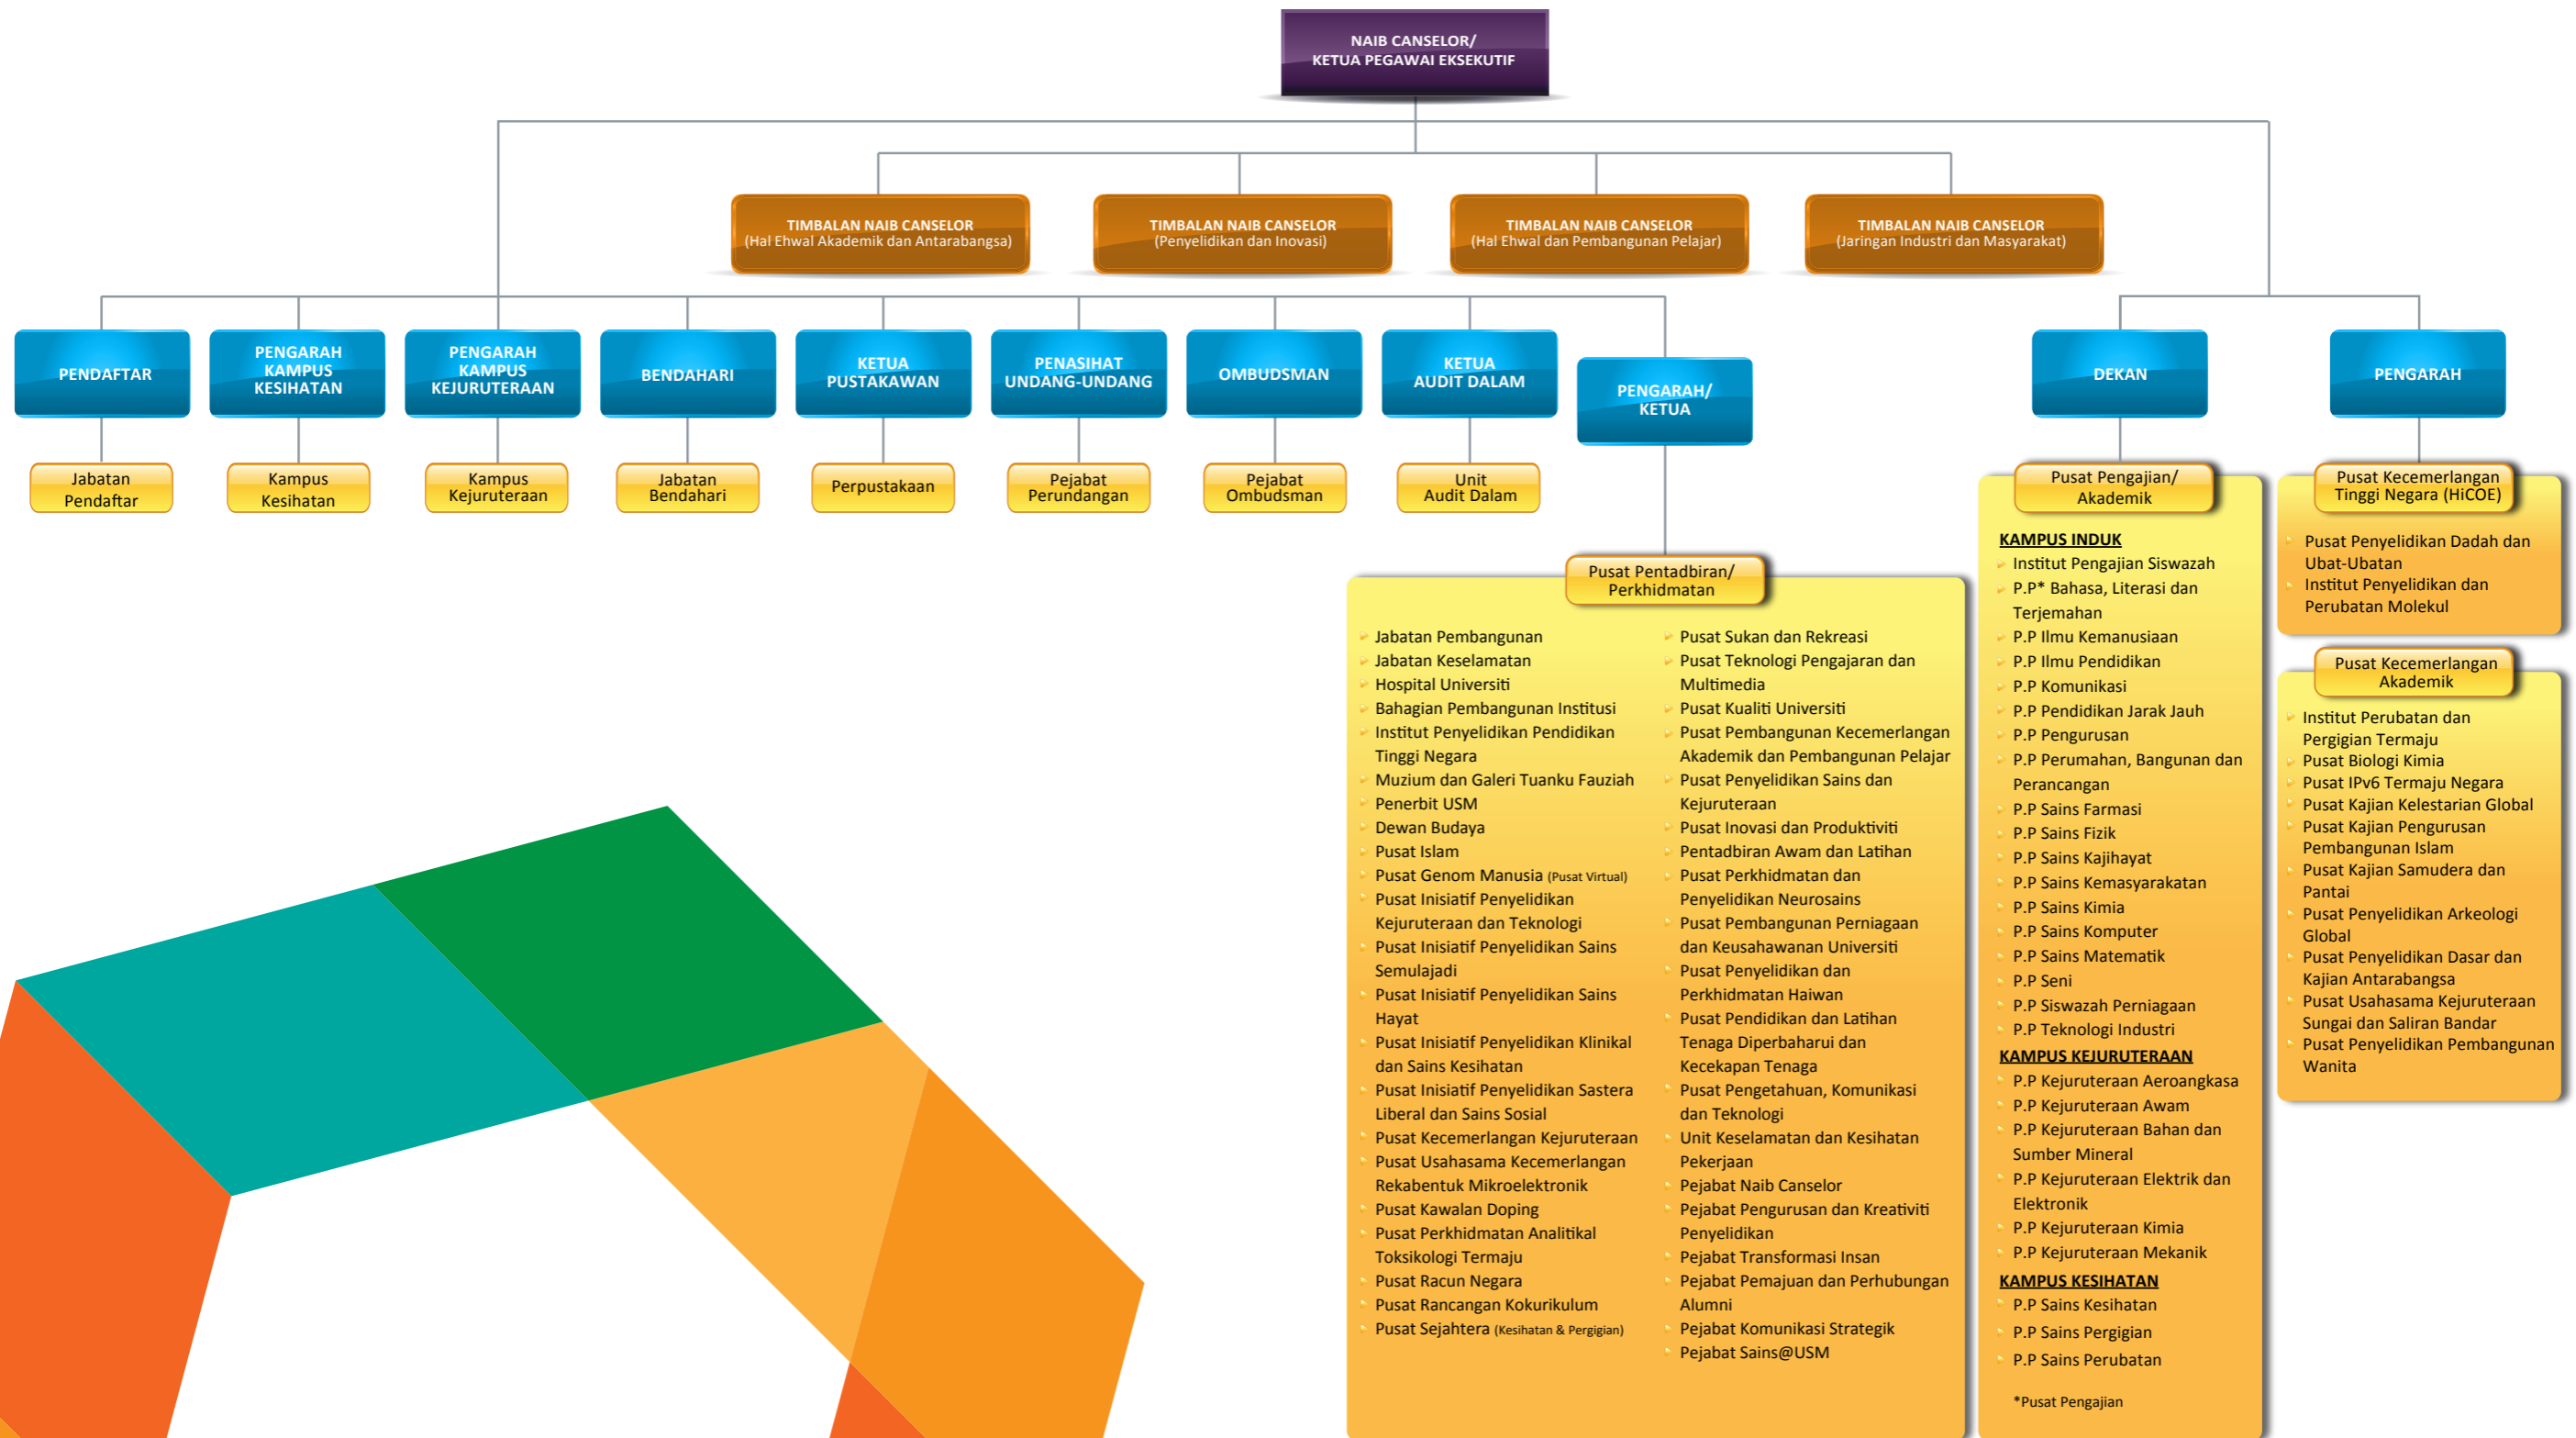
NAIB CANSELOR/
KETUA PEGAWAI EKSEKUTIF

TIMBALAN NAIB CANSELOR
(Hal Ehwal Akademik dan Antarabangsa)

TIMBALAN NAIB CANSELOR
(Penyelidikan dan Inovasi)

TIMBALAN NAIB CANSELOR
(Hal Ehwal dan Pembangunan Pelajar)

TIMBALAN NAIB CANSELOR
(Jaringan Industri dan Masyarakat)

PENDAFTAR

Jabatan Pendaftar

PENGARAH KAMPUS KESIHATAN

Kampus Kesihatan

PENGARAH KAMPUS KEJURUTERAAN

Kampus Kejuruteraan

BENDAHARI

Jabatan Bendahari

KETUA PUSTAKAWAN

Perpustakaan

PENASIHAT UNDANG-UNDANG

Pejabat Perundangan

OMBUDSMAN

Pejabat Ombudsman

KETUA AUDIT DALAM

Unit Audit Dalam

PENGARAH/ KETUA

Pusat Pentadbiran/ Perkhidmatan

Jabatan Pembangunan
Jabatan Keselamatan
Hospital Universiti
Bahagian Pembangunan Institusi
Institut Penyelidikan Pendidikan Tinggi Negara
Muzium dan Galeri Tuanku Fauziah
Penerbit USM
Dewan Budaya
Pusat Islam
Pusat Genom Manusia (Pusat Virtual)
Pusat Inisiatif Penyelidikan Kejuruteraan dan Teknologi
Pusat Inisiatif Penyelidikan Sains Semulajadi
Pusat Inisiatif Penyelidikan Sains Hayat
Pusat Inisiatif Penyelidikan Klinikal dan Sains Kesihatan
Pusat Inisiatif Penyelidikan Sastera Liberal dan Sains Sosial
Pusat Kecemerlangan Kejuruteraan
Pusat Usahasama Kecemerlangan Rekabentuk Mikroelektronik
Pusat Kawalan Doping
Pusat Perkhidmatan Analitikal Toksikologi Termaju
Pusat Racun Negara
Pusat Rancangan Kokurikulum
Pusat Sejahtera (Kesihatan & Pergigian)

Pusat Sukan dan Rekreasi
Pusat Teknologi Pengajaran dan Multimedia
Pusat Kualiti Universiti
Pusat Pembangunan Kecemerlangan Akademik dan Pembangunan Pelajar
Pusat Penyelidikan Sains dan Kejuruteraan
Pusat Inovasi dan Produktiviti
Pentadbiran Awam dan Latihan
Pusat Perkhidmatan dan Penyelidikan Neurosains
Pusat Pembangunan Perniagaan dan Keusahawanan Universiti
Pusat Penyelidikan dan Perkhidmatan Haiwan
Pusat Pendidikan dan Latihan Tenaga Diperbaharui dan Kecekapan Tenaga
Pusat Pengetahuan, Komunikasi dan Teknologi
Unit Keselamatan dan Kesihatan Pekerjaan
Pejabat Naib Canselor
Pejabat Pengurusan dan Kreativiti Penyelidikan
Pejabat Transformasi Insan
Pejabat Pemajuan dan Perhubungan Alumni
Pejabat Komunikasi Strategik
Pejabat Sains@USM

DEKAN

Pusat Pengajian/ Akademik

KAMPUS INDUK
Institut Pengajian Siswazah
P.P* Bahasa, Literasi dan Terjemahan
P.P Ilmu Kemanusiaan
P.P Ilmu Pendidikan
P.P Komunikasi
P.P Pendidikan Jarak Jauh
P.P Pengurusan
P.P Perumahan, Bangunan dan Perancangan
P.P Sains Farmasi
P.P Sains Fizik
P.P Sains Kajihayat
P.P Sains Kemasyarakatan
P.P Sains Kimia
P.P Sains Komputer
P.P Sains Matematik
P.P Seni
P.P Siswazah Perniagaan
P.P Teknologi Industri
KAMPUS KEJURUTERAAN
P.P Kejuruteraan Aeroangkasa
P.P Kejuruteraan Awam
P.P Kejuruteraan Bahan dan Sumber Mineral
P.P Kejuruteraan Elektrik dan Elektronik
P.P Kejuruteraan Kimia
P.P Kejuruteraan Mekanik
KAMPUS KESIHATAN
P.P Sains Kesihatan
P.P Sains Pergigian
P.P Sains Perubatan

*Pusat Pengajian

PENGARAH

Pusat Kecemerlangan Tinggi Negara (HiCOE)

Pusat Penyelidikan Dadah dan Ubat-Ubatan
Institut Penyelidikan dan Perubatan Molekul

Pusat Kecemerlangan Akademik

Institut Perubatan dan Pergigian Termaju
Pusat Biologi Kimia
Pusat IPv6 Termaju Negara
Pusat Kajian Kelestarian Global
Pusat Kajian Pengurusan Pembangunan Islam
Pusat Kajian Samudera dan Pantai
Pusat Penyelidikan Arkeologi Global
Pusat Penyelidikan Dasar dan Kajian Antarabangsa
Pusat Usahasama Kejuruteraan Sungai dan Saliran Bandar
Pusat Penyelidikan Pembangunan Wanita